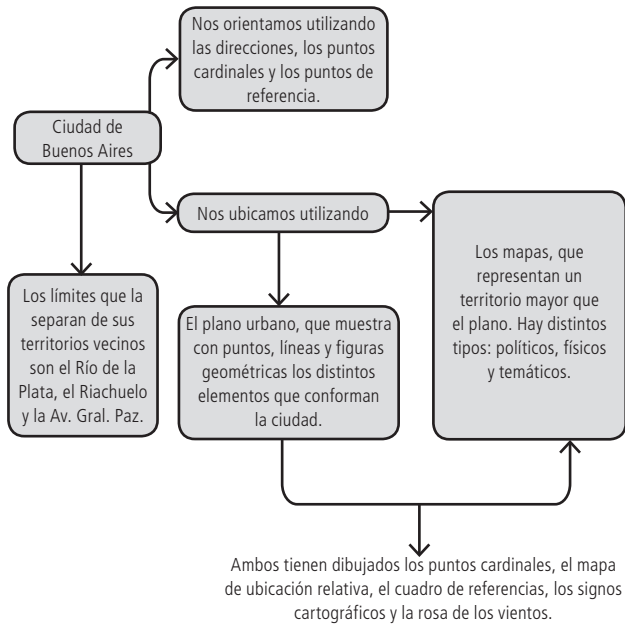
Nos orientamos utilizando las direcciones, los puntos cardinales y los puntos de referencia.

Ciudad de Buenos Aires

Nos ubicamos utilizando

Los límites que la separan de sus territorios vecinos son el Río de la Plata, el Riachuelo y la Av. Gral. Paz.

El plano urbano, que muestra con puntos, líneas y figuras geométricas los distintos elementos que conforman la ciudad.

Los mapas, que representan un territorio mayor que el plano. Hay distintos tipos: políticos, físicos y temáticos.

Ambos tienen dibujados los puntos cardinales, el mapa de ubicación relativa, el cuadro de referencias, los signos cartográficos y la rosa de los vientos.